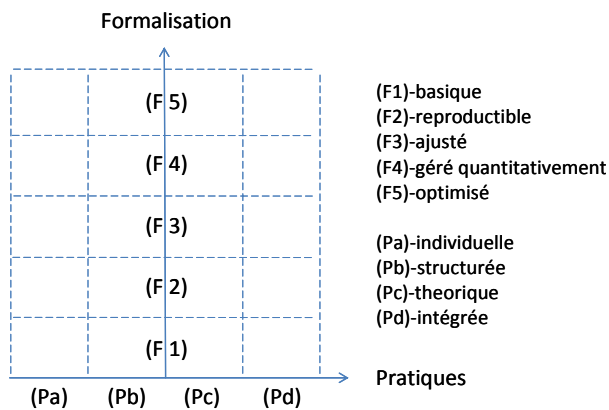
Formalisation

(F 5)
(F 4)
(F 3)
(F 2)
(F 1)

(Pa) (Pb) (Pc) (Pd)

Pratiques

(F1)-basique
(F2)-reproductible
(F3)-ajusté
(F4)-géré quantitativement
(F5)-optimisé

(Pa)-individuelle
(Pb)-structurée
(Pc)-theorique
(Pd)-intégrée